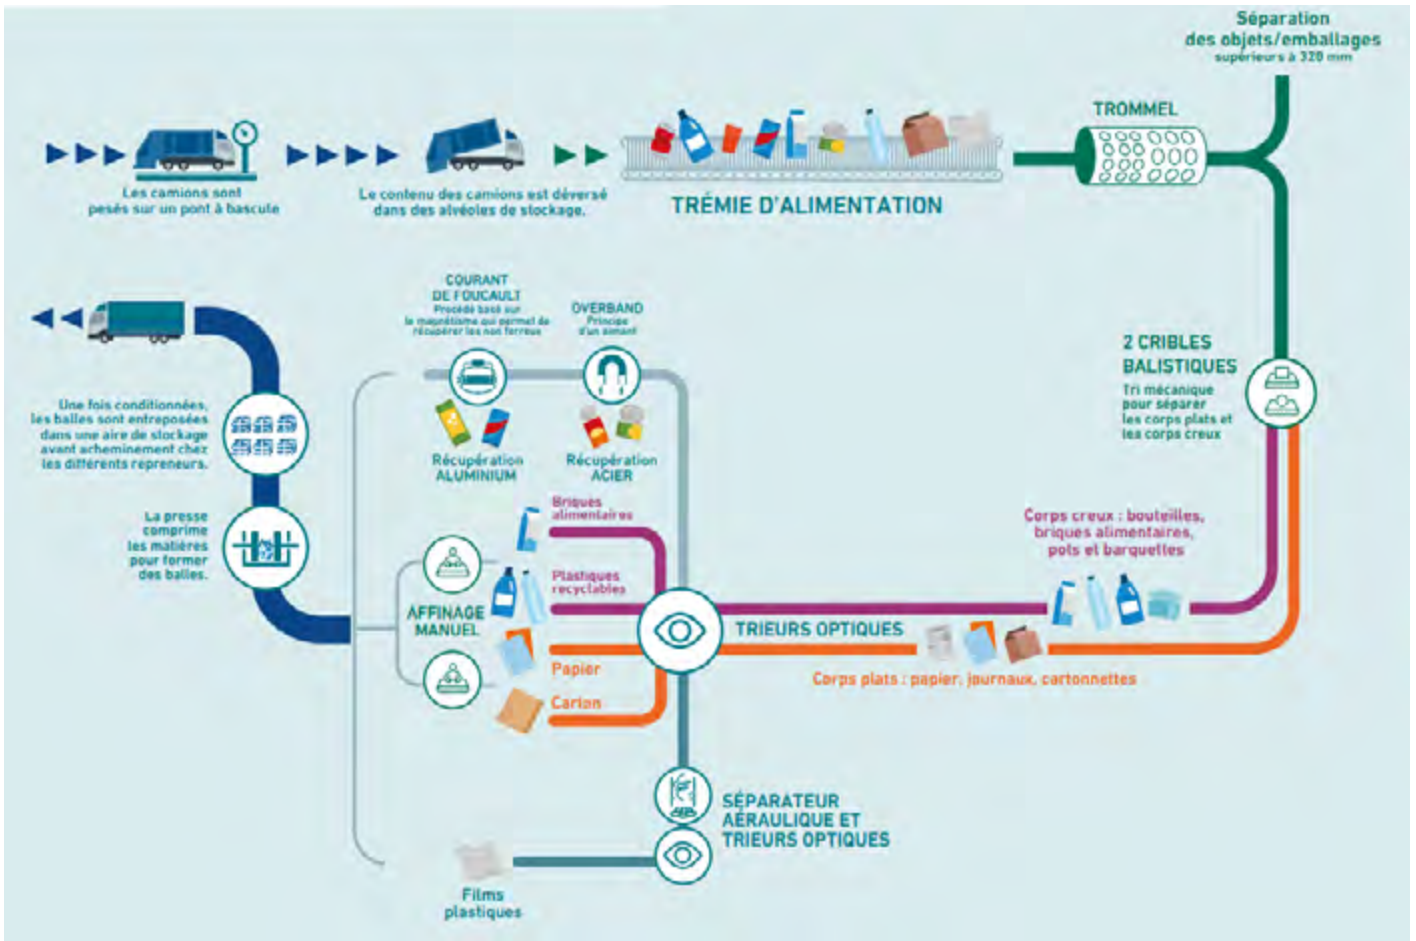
Séparation des objets/emballages supérieurs à 320 mm

Les camions sont pesés sur un pont à bascule

Le contenu des camions est déversé dans des alvéoles de stockage.

TRÉMIE D'ALIMENTATION

TROMMEL

COURANT DE FOUCAULT
Procédé basé sur le magnétisme qui permet de récupérer les non ferreux

OVERBAND
Principe d'un aimant

2 CRIBLES BALISTIQUES
Tri mécanique pour séparer les corps plats et les corps creux

Une fois conditionnées, les balles sont entreposées dans une aire de stockage avant acheminement chez les différents repreneurs.

Récupération ALUMINIUM

Récupération ACIER

La presse comprime les matières pour former des balles.

Briques alimentaires

Plastiques recyclables

AFFINAGE MANUEL

Papier

Carton

Corps creux : bouteilles, briques alimentaires, pots et barquettes

TRIEURS OPTIQUES

Corps plats : papier, journaux, cartonnettes

SÉPARATEUR AÉRAULIQUE ET TRIEURS OPTIQUES

Films plastiques